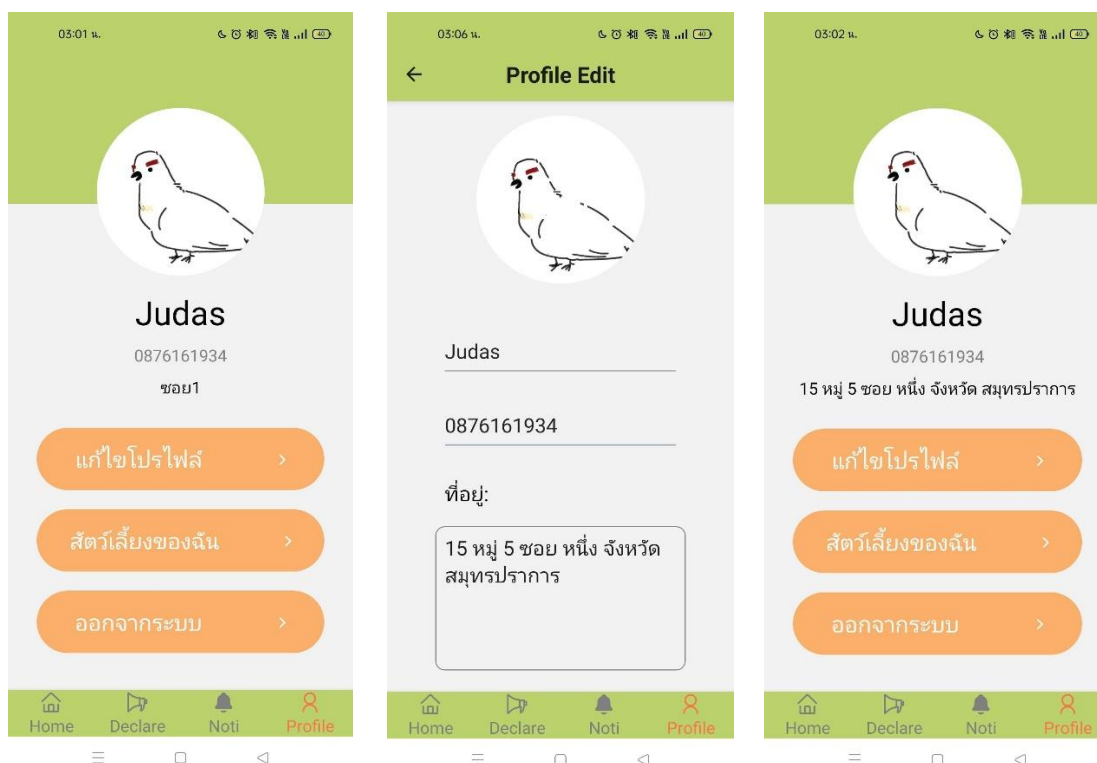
03:01 น.

Judas

0876161934

ซอย1

แก้ไขโปรไฟล์ >

สัตว์เลี้ยงของฉัน >

ออกจากระบบ >

Home Declare Noti Profile

03:06 น.

← Profile Edit

Judas

0876161934

ที่อยู่:

15 หมู่ 5 ซอย หนึ่ง จังหวัด สมุทรปราการ

Home Declare Noti Profile

03:02 น.

Judas

0876161934

15 หมู่ 5 ซอย หนึ่ง จังหวัด สมุทรปราการ

แก้ไขโปรไฟล์ >

สัตว์เลี้ยงของฉัน >

ออกจากระบบ >

Home Declare Noti Profile